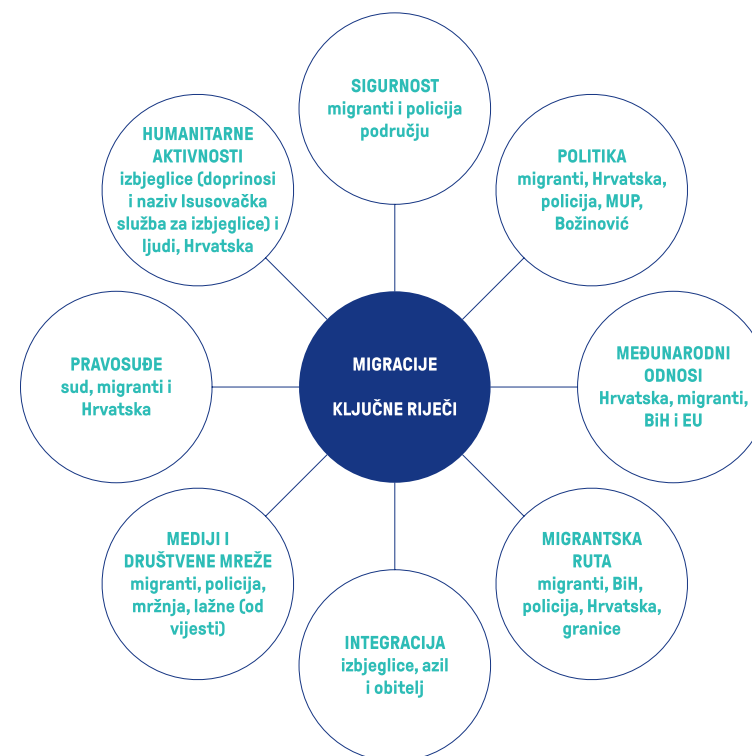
MIGRACIJE

KLJUČNE RIJEČI

SIGURNOST
migranti i policija području

POLITIKA
migranti, Hrvatska, policija, MUP, Božinović

MEĐUNARODNI ODNOSI
Hrvatska, migranti, BiH i EU

MIGRANTSKA RUTA
migranti, BiH, policija, Hrvatska, granice

INTEGRACIJA
izbjeglice, azil i obitelj

MEDIJI I DRUŠTVENE MREŽE
migranti, policija, mržnja, lažne (od vijesti)

PRAVOSUĐE
sud, migranti i Hrvatska

HUMANITARNE AKTIVNOSTI
izbjeglice (doprinosi i naziv Isusovačka služba za izbjeglice) i ljudi, Hrvatska